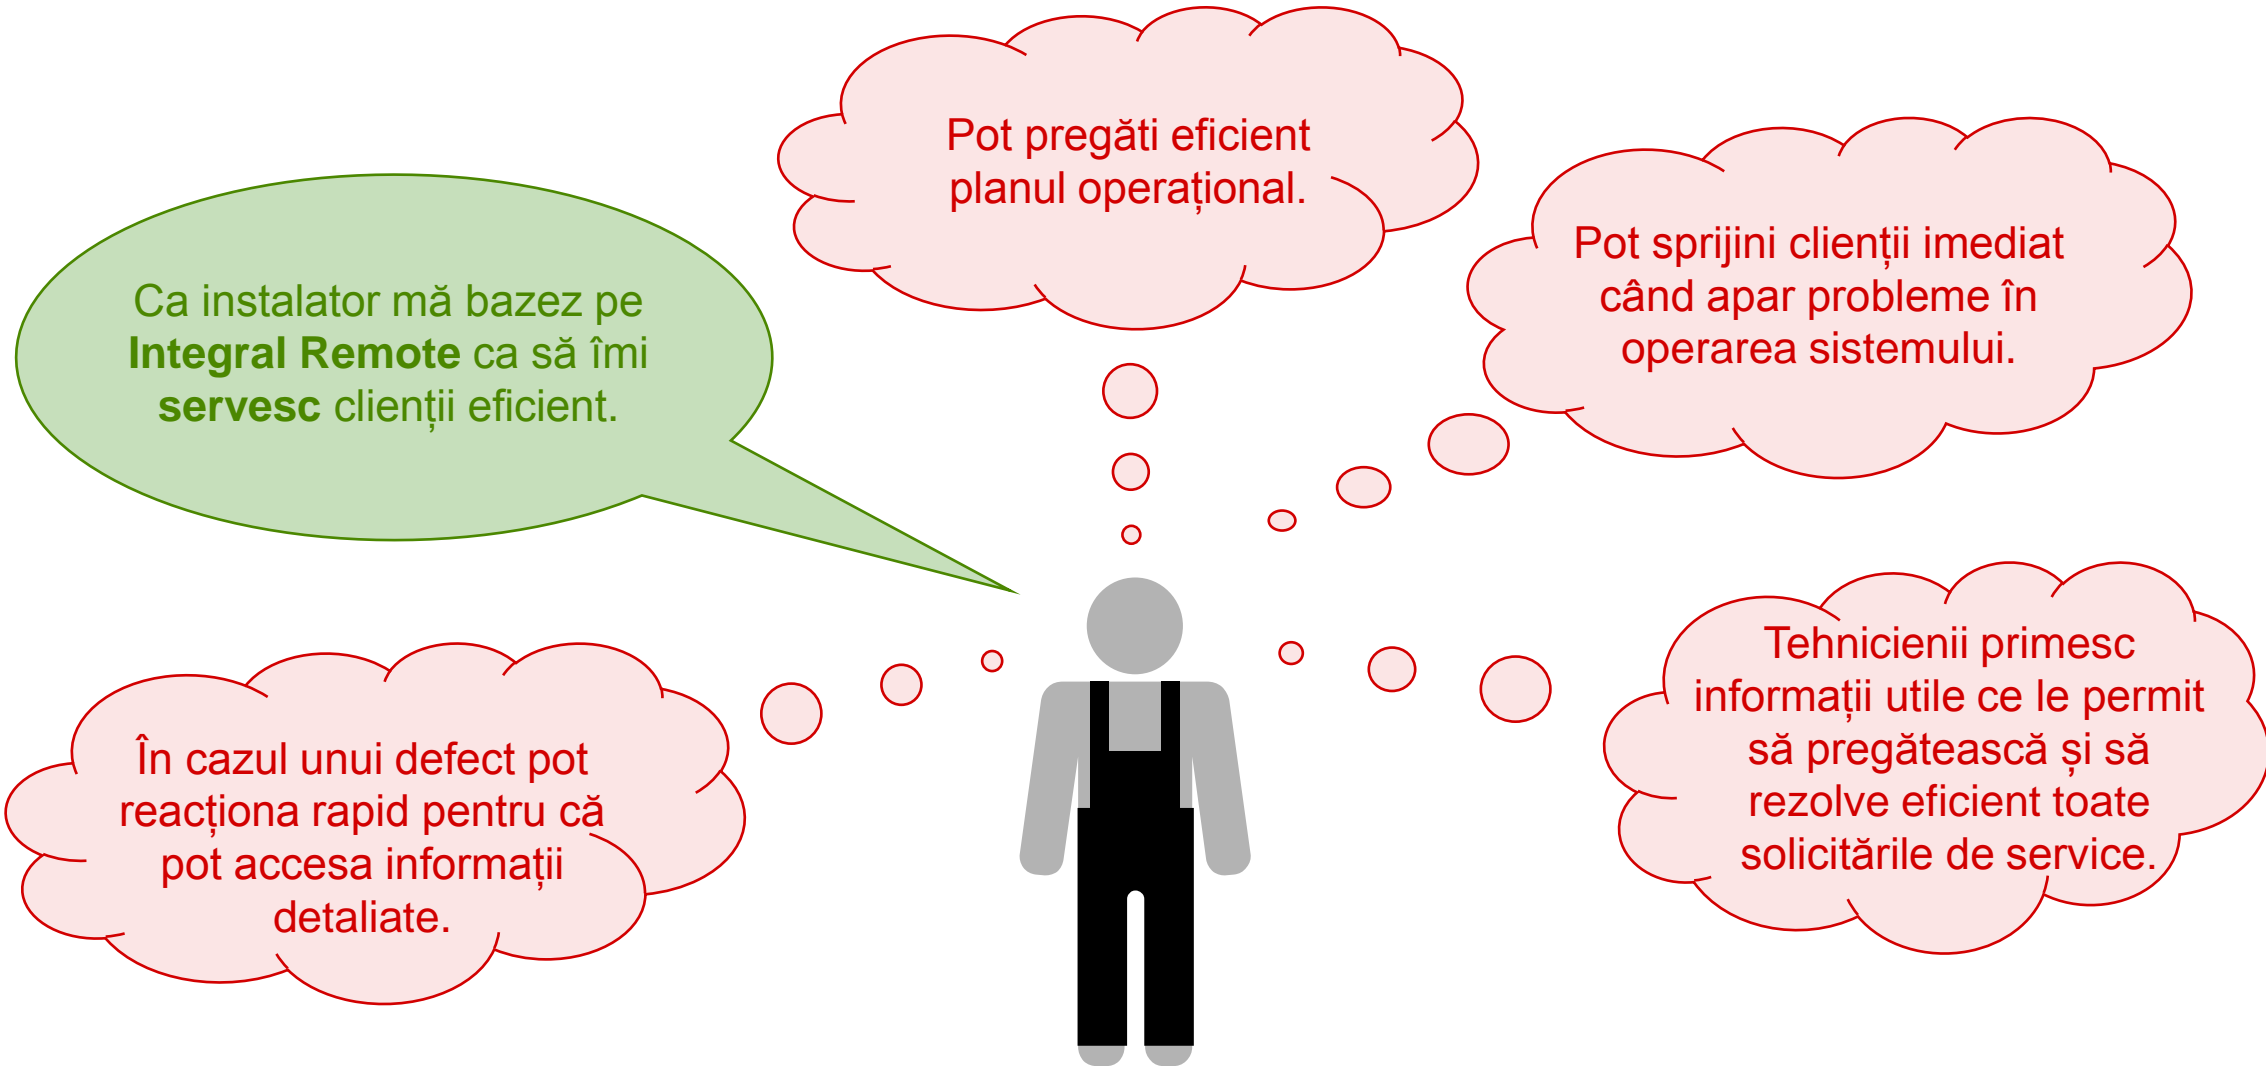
Pot pregăti eficient planul operațional.

Ca instalator mă bazez pe **Integral Remote** ca să îmi **servesc** clienții eficient.

Pot sprijini clienții imediat când apar probleme în operarea sistemului.

În cazul unui defect pot reacționa rapid pentru că pot accesa informații detaliate.

Tehnicienii primesc informații utile ce le permit să pregătească și să rezolve eficient toate solicitările de service.